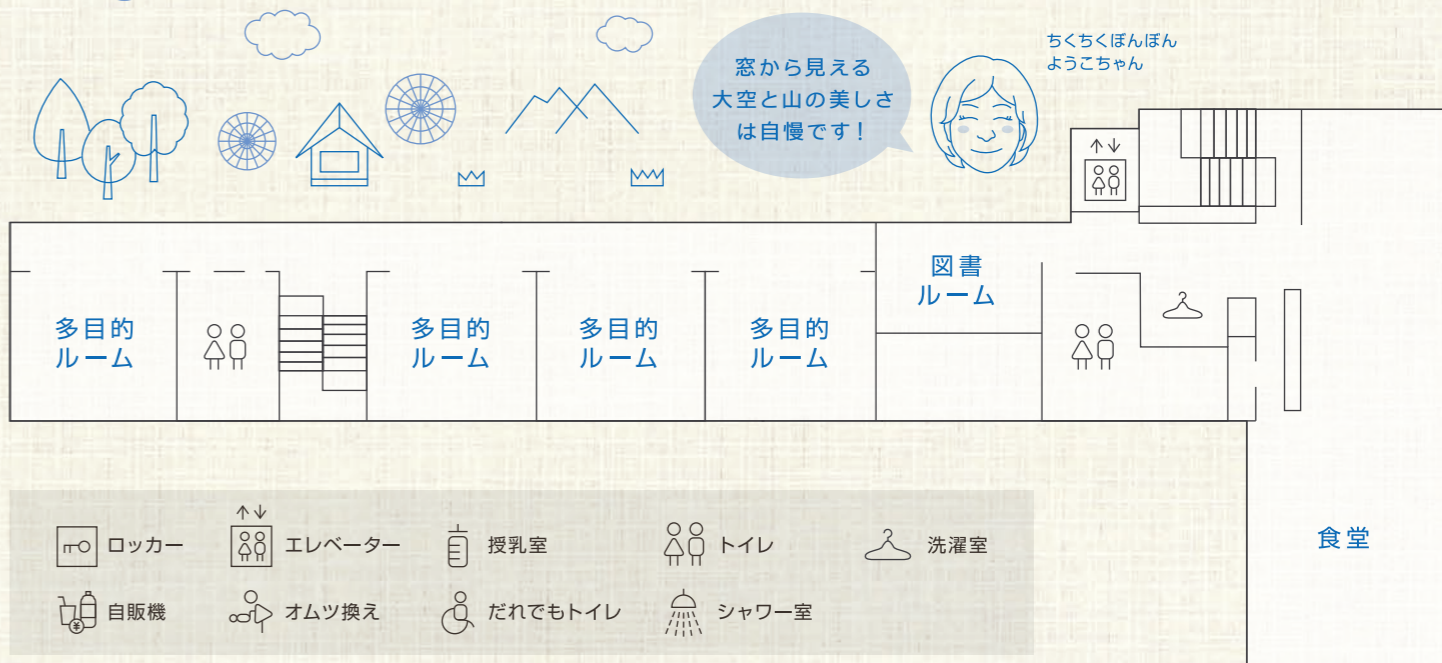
窓から見える大空と山の美しさは自慢です！

ちくちくぼんぼん
ようこちゃん

多目的ルーム

多目的ルーム

多目的ルーム

多目的ルーム

図書ルーム

食堂

ロッカー
エレベーター
授乳室
トイレ
洗濯室
自販機
オムツ換え
だれでもトイレ
シャワー室